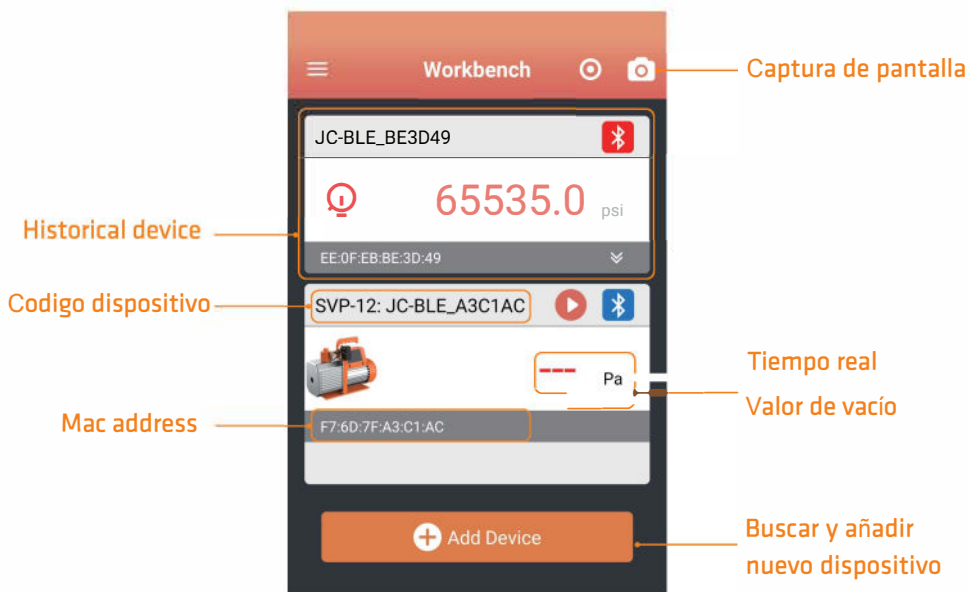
Workbench

Captura de pantalla

JC-BLE_BE3D49

Historical device

65535.0 psi

EE:0F:EB:BE:3D:49

Codigo dispositivo

SVP-12: JC-BLE_A3C1AC

Tiempo real

--- Pa

Valor de vacío

Mac address

F7:6D:7F:A3:C1:AC

Add Device

Buscar y añadir nuevo dispositivo